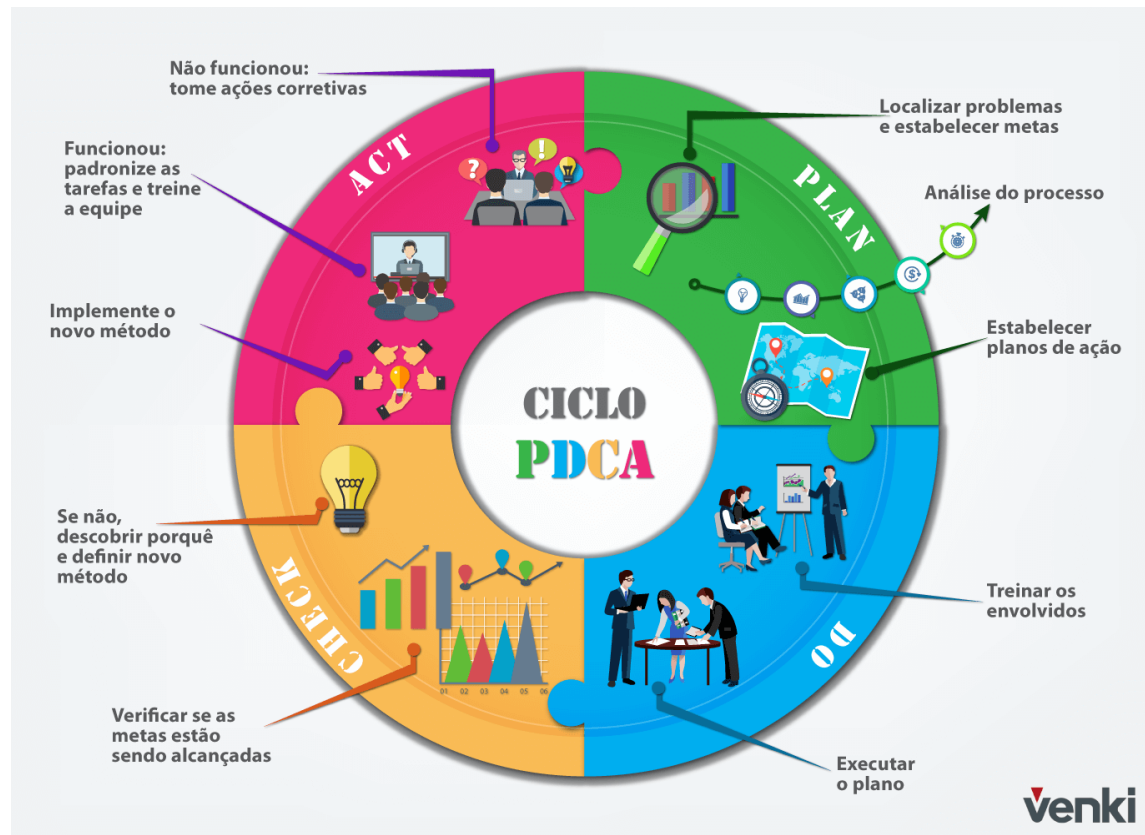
Não funcionou:
tome ações corretivas

Funcionou:
padronize as
tarefas e treine
a equipe

Implemente o
novo método

ACT

PLAN

Localizar problemas
e estabelecer metas

Análise do processo

Estabelecer
planos de ação

CICLO
PDCA

Se não,
descobrir porquê
e definir novo
método

CHECK

01 02 03 04 05 06

Verificar se as
metas estão
sendo alcançadas

DO

Treinar os
envolvidos

Executar
o plano

venki